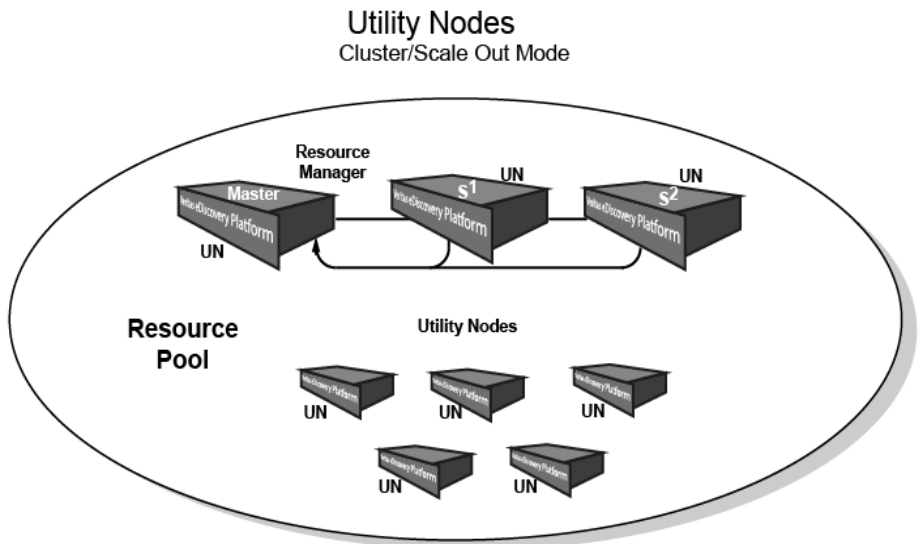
Utility Nodes
Cluster/Scale Out Mode

Resource Manager

Master
Veritas eDiscovery Platform
UN

$S^1$
Veritas eDiscovery Platform
UN

$S^2$
Veritas eDiscovery Platform
UN

Resource Pool

Utility Nodes

Veritas eDiscovery Platform
UN

Veritas eDiscovery Platform
UN

Veritas eDiscovery Platform
UN

Veritas eDiscovery Platform
UN

Veritas eDiscovery Platform
UN